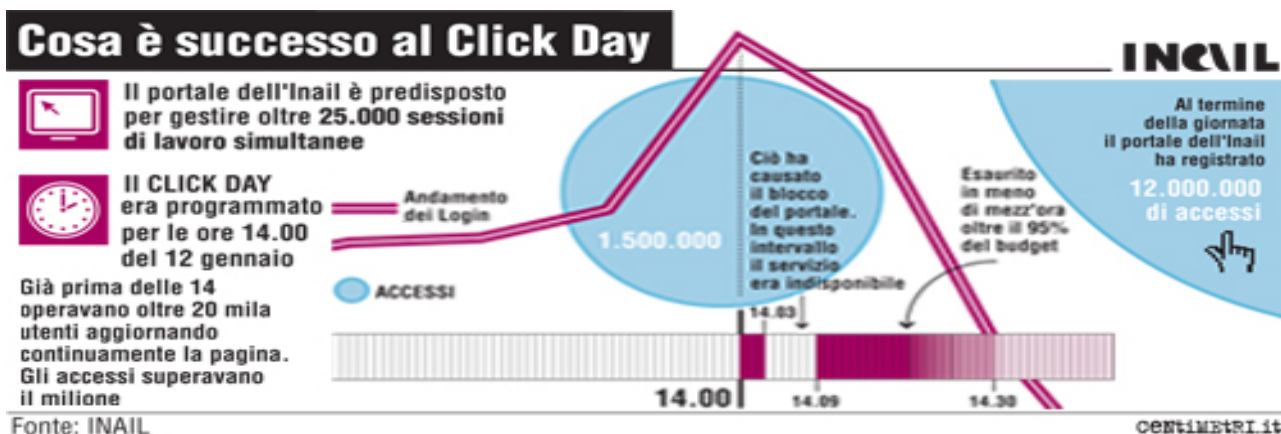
Cosa è successo al Click Day

INAIL

Il portale dell'Inail è predisposto per gestire oltre 25.000 sessioni di lavoro simultanee

Il CLICK DAY era programmato per le ore 14.00 del 12 gennaio

Andamento dei Login

Già prima delle 14 operavano oltre 20 mila utenti aggiornando continuamente la pagina. Gli accessi superavano il milione

ACCESSI

1.500.000

Ciò ha causato il blocco del portale. In questo intervallo il servizio era indisponibile

Esaurito in meno di mezz'ora oltre il 95% del budget

Al termine della giornata il portale dell'Inail ha registrato

12.000.000 di accessi

14.03

14.00

14.09

14.30

Fonte: INAIL

CENTIMETRI.IT